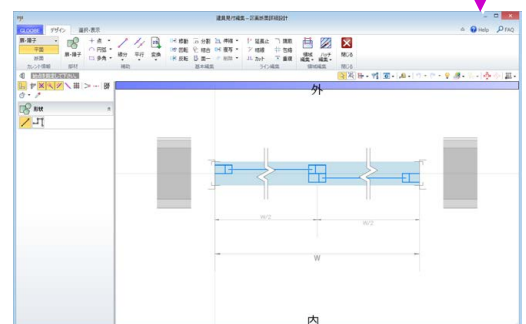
建具見付編集 - 2連長窓部詳細設計

GLOOBE デザイン 選択・表示

Help FAQ

襖・障子
平面
断面
カレント情報

襖・障子
部材

点
円弧
多角
線分
平行
延長
作図

移動
回転
反転
複写
分割
結合
一括
縮小
複写
削除
基本編集

延長
トリム
カット
接続
包絡
重複
ライン編集

領域編集
ハッチ編集
領域編集

閉じる
閉じる

部材

外

W/2
W/2
W

内